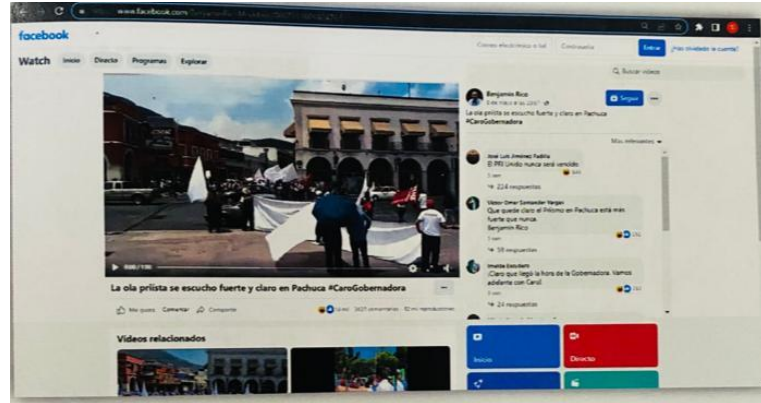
www.facebook.com/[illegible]

facebook

Correo electrónico o tel  Contraseña  Entrar  ¿Has olvidado la cuenta?

Watch  Inicio  Directo  Programas  Explorar

Q Buscar vídeos

Benjamín Rico
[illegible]
Seguir

La ola priista se escucho fuerte y claro en Pachuca #CaroGobernadora

Más relevantes

José Luis Jiménez Padilla
El PRI Unido nunca será vencido
1 sem
224 respuestas

Víctor Omar Santander Vargas
Que quede claro el Priísmo en Pachuca está más fuerte que nunca.
Benjamín Rico
1 sem
58 respuestas

Imelda Escutia
Claro que llegó la hora de la Gobernadora. Vamos adelante con Carol
1 sem
24 respuestas

0:00 / 1:00

La ola priista se escucho fuerte y claro en Pachuca #CaroGobernadora

Me gusta  Comentar  Compartir

Videos relacionados

Inicio  Directo